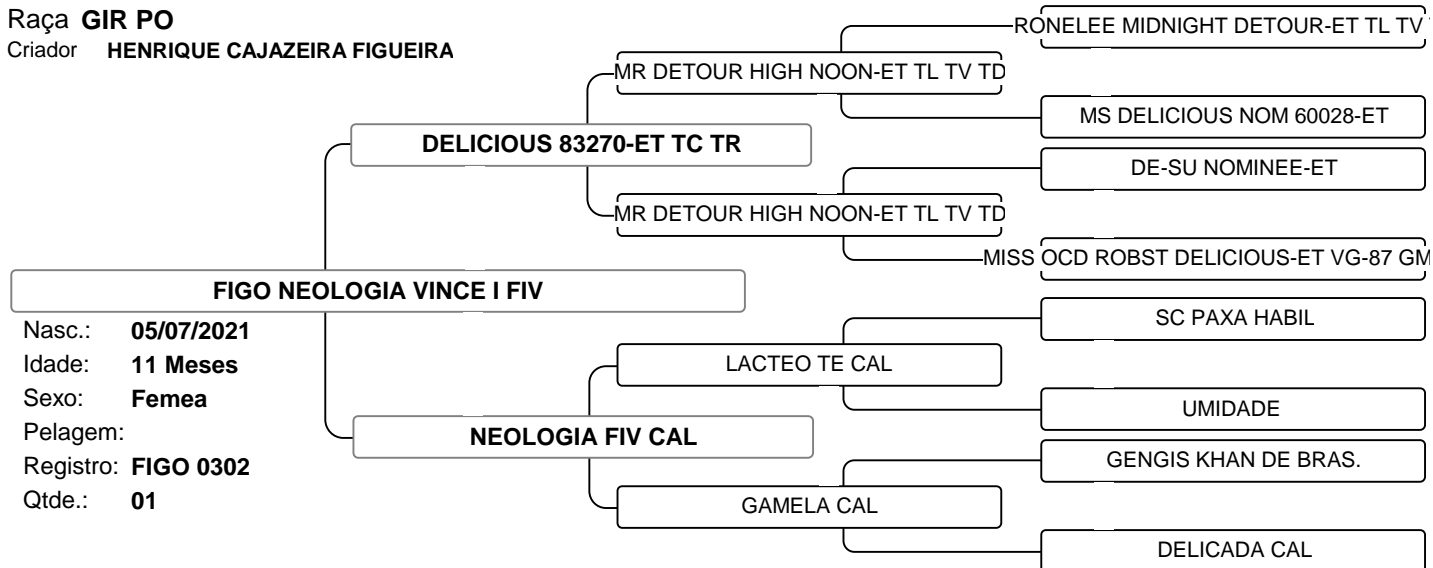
Raça GIR PO
Criador HENRIQUE CAJAZEIRA FIGUEIRA

RONELEE MIDNIGHT DETOUR-ET TL TV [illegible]

MR DETOUR HIGH NOON-ET TL TV TD

MS DELICIOUS NOM 60028-ET

DELICIOUS 83270-ET TC TR

DE-SU NOMINEE-ET

MR DETOUR HIGH NOON-ET TL TV TD

MISS OCD ROBST DELICIOUS-ET VG-87 GM

FIGO NEOLOGIA VINCE I FIV

Nasc.: 05/07/2021
Idade: 11 Meses
Sexo: Femea
Pelagem:
Registro: FIGO 0302
Qtde.: 01

SC PAXA HABIL

LACTEO TE CAL

UMIDADE

NEOLOGIA FIV CAL

GENGIS KHAN DE BRAS.

GAMELA CAL

DELICADA CAL